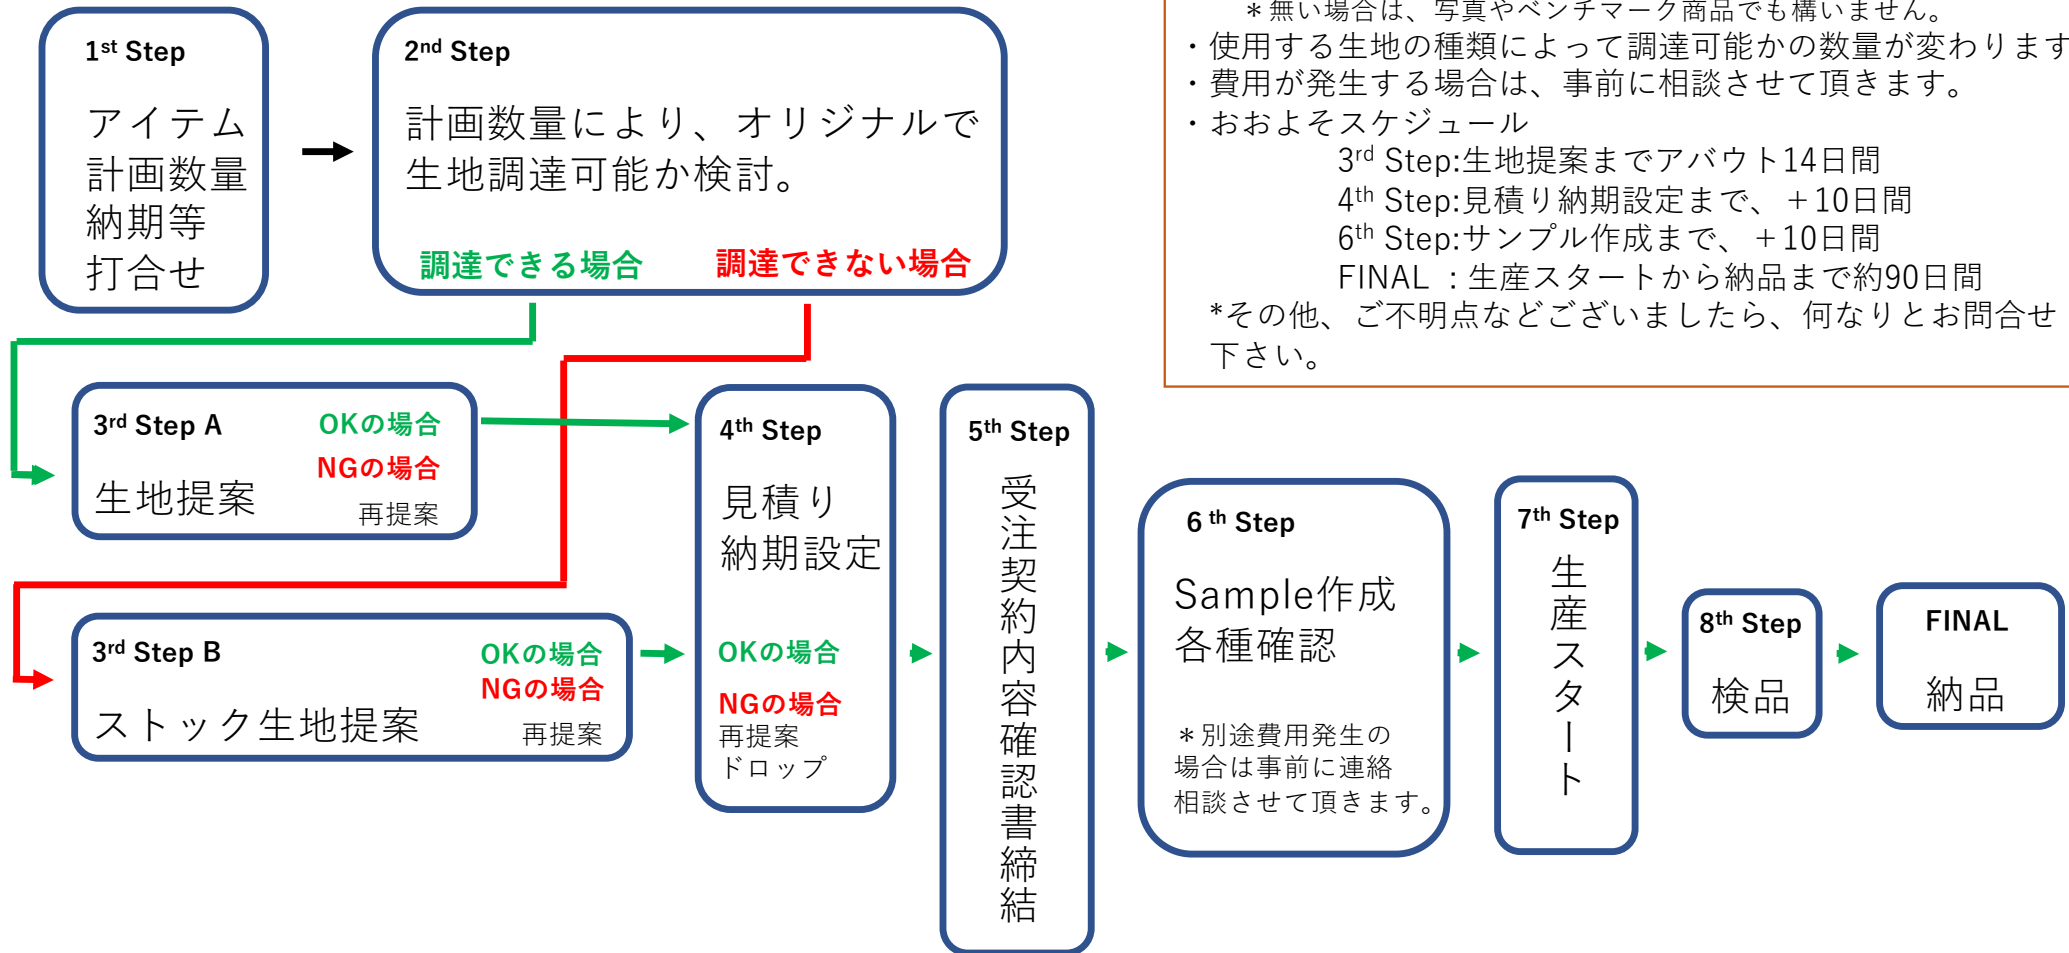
$1^{st}$ Step

アイテム
計画数量
納期等
打合せ

$2^{nd}$ Step

計画数量により、オリジナルで生地調達可能か検討。

調達できる場合　調達できない場合

＊無い場合は、写真やベンチマーク商品でも構いません。
・使用する生地の種類によって調達可能かの数量が変わります
・費用が発生する場合は、事前に相談させて頂きます。
・おおよそスケジュール
$3^{rd}$ Step:生地提案までアバウト14日間
$4^{th}$ Step:見積り納期設定まで、＋10日間
$6^{th}$ Step:サンプル作成まで、＋10日間
FINAL ：生産スタートから納品まで約90日間
*その他、ご不明点などございましたら、何なりとお問合せ下さい。

$3^{rd}$ Step A
OKの場合
NGの場合
生地提案
再提案

$3^{rd}$ Step B
OKの場合
NGの場合
ストック生地提案
再提案

$4^{th}$ Step
見積り
納期設定
OKの場合
NGの場合
再提案
ドロップ

$5^{th}$ Step
受注契約内容確認書締結

6 th Step
Sample作成
各種確認
＊別途費用発生の場合は事前に連絡相談させて頂きます。

$7^{th}$ Step
生産スタート

$8^{th}$ Step
検品

FINAL
納品